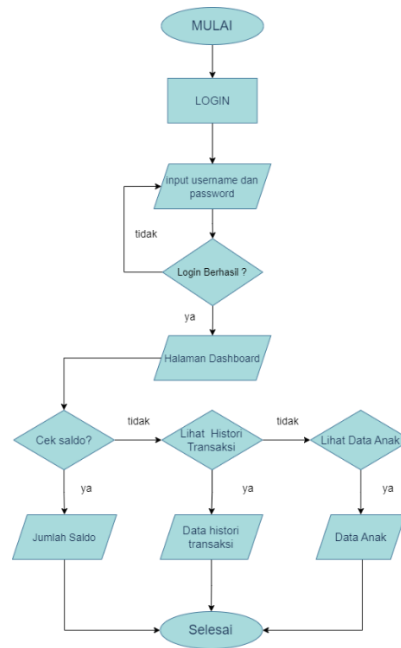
MULAI

LOGIN

input username dan password

tidak

Login Berhasil ?

ya

Halaman Dashboard

Cek saldo?

tidak

Lihat Histori Transaksi

tidak

Lihat Data Anak

ya

ya

ya

Jumlah Saldo

Data histori transaksi

Data Anak

Selesai